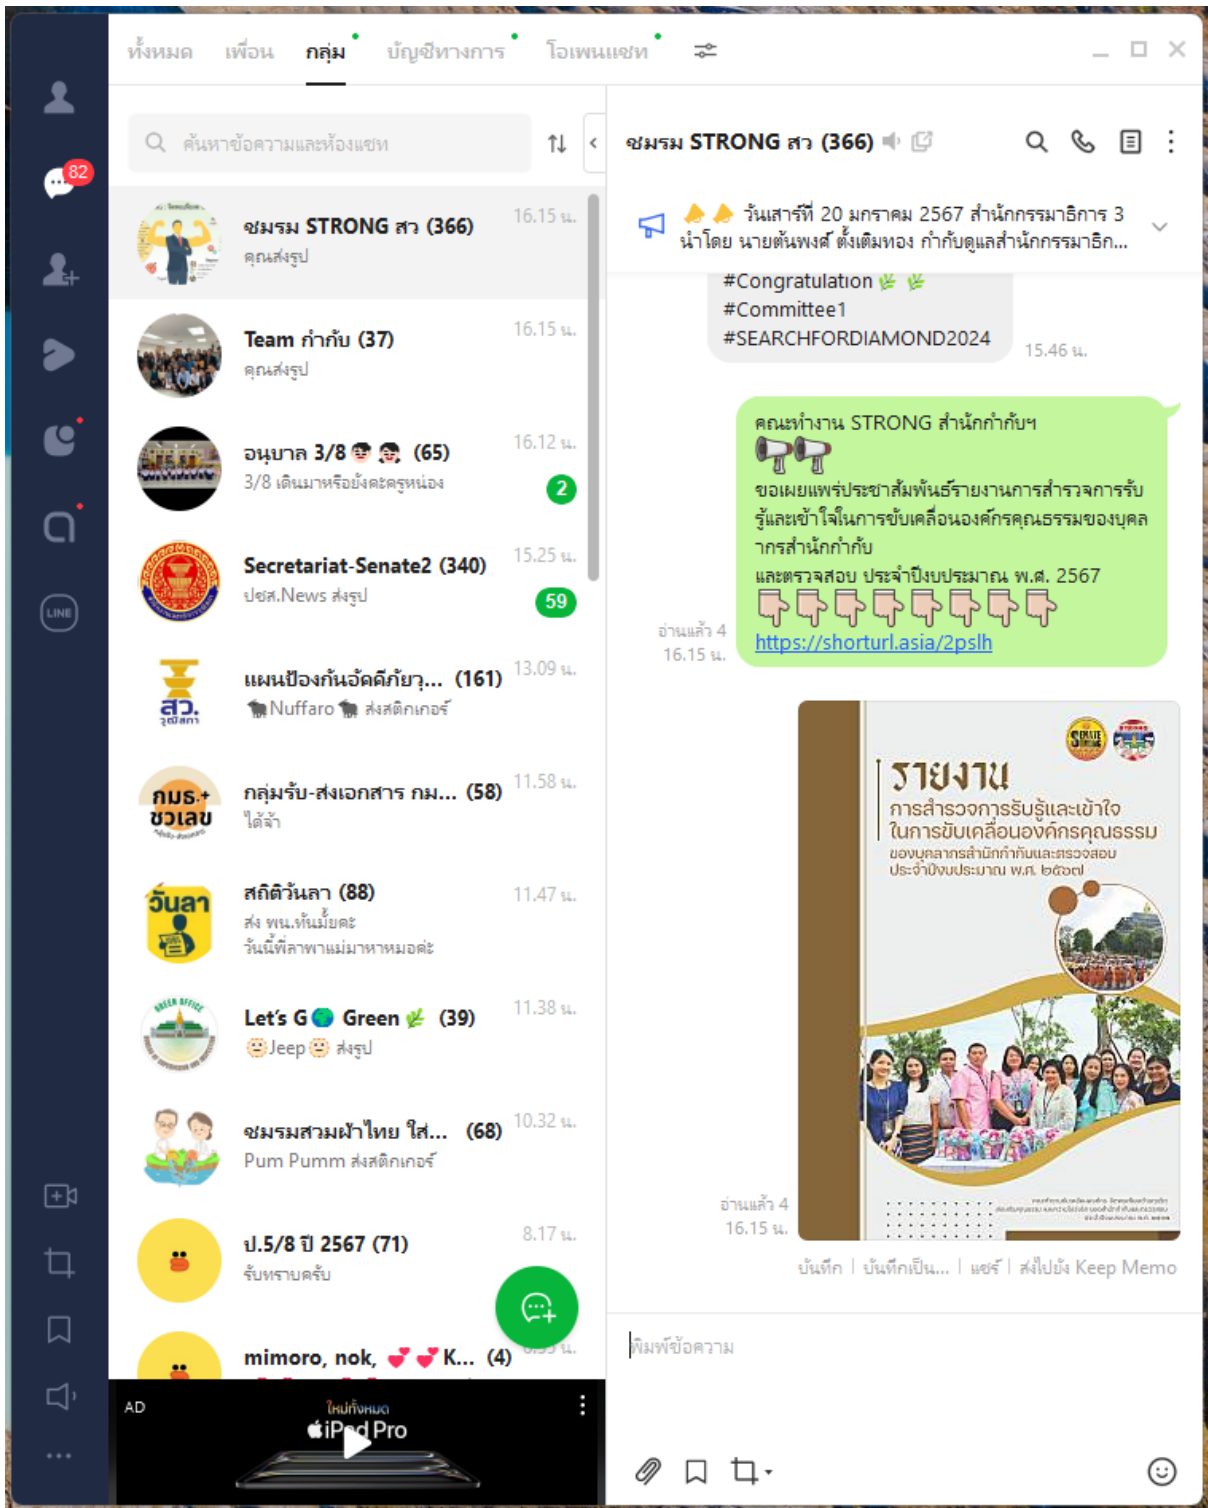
82

ทั้งหมด เพื่อน กลุ่ม บัญชีทางการ โอเพนแชท

ค้นหาข้อความและห้องแชท

ชมรม STRONG สว (366)
คุณส่งรูป
16.15 น.

Team กำกับ (37)
คุณส่งรูป
16.15 น.

อนุบาล 3/8 (65)
3/8 เดินมาหรือยังคะครูหน่อง
16.12 น.
2

Secretariat-Senate2 (340)
ปชส.News ส่งรูป
15.25 น.
59

แผนป้องกันอัคคีภัยๆ... (161)
Nuffaro ส่งสติกเกอร์
13.09 น.

กลุ่มรับ-ส่งเอกสาร กม... (58)
ได้จ้า
11.58 น.

สถิติวันลา (88)
ส่ง พน.ทันมั้ยคะ วันนี้พี่ลาพาแม่มาหาหมอค่ะ
11.47 น.

Let's G Green (39)
Jeep ส่งรูป
11.38 น.

ชมรมสวมผ้าไทย ใส่... (68)
Pum Pumm ส่งสติกเกอร์
10.32 น.

ป.5/8 ปี 2567 (71)
รับทราบครับ
8.17 น.

mimoro, nok, K... (4)

AD
ใหม่ทั้งหมด
iPad Pro

ชมรม STRONG สว (366)

วันเสาร์ที่ 20 มกราคม 2567 สำนักกรรมาธิการ 3 นำโดย นายต้นพงศ์ ตั้งเติมทอง กำกับดูแลสำนักกรรมาธิก...

#Congratulation
#Committee1
#SEARCHFORDIAMOND2024
15.46 น.

คณะทำงาน STRONG สำนักกำกับฯ
ขอเผยแพร่ประชาสัมพันธ์รายงานการสำรวจการรับรู้และเข้าใจในการขับเคลื่อนองค์กรคุณธรรมของบุคลากรสำนักกำกับ
และตรวจสอบ ประจำปีงบประมาณ พ.ศ. 2567
https://shorturl.asia/2pslh
อ่านแล้ว 4
16.15 น.

รายงาน
การสำรวจการรับรู้และเข้าใจ ในการขับเคลื่อนองค์กรคุณธรรม
ของบุคลากรสำนักกำกับและตรวจสอบ ประจำปีงบประมาณ พ.ศ. ๒๕๖๗
อ่านแล้ว 4
16.15 น.

บันทึก | บันทึกเป็น... | แชร์ | ส่งไปยัง Keep Memo

พิมพ์ข้อความ